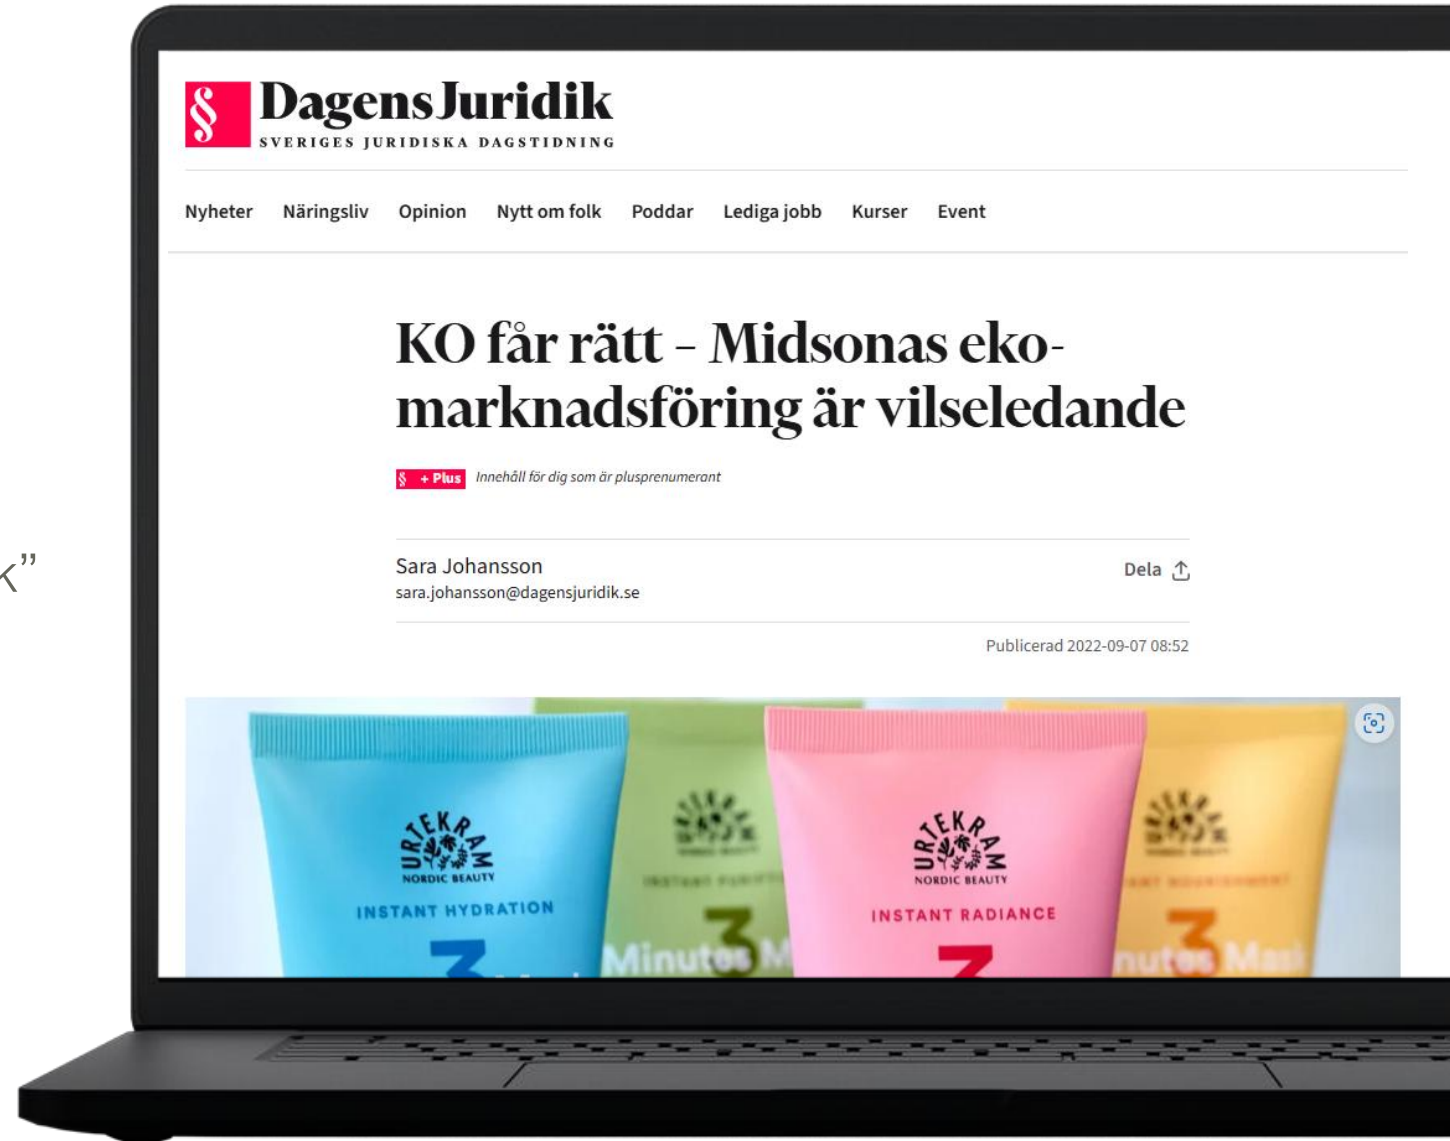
k"

§ Dagens Juridik
SVERIGES JURIDISKA DAGSTIDNING

Nyheter Näringsliv Opinion Nytt om folk Poddar Lediga jobb Kurser Event

KO får rätt – Midsonas eko-marknadsföring är vilseledande

§ + Plus Innehåll för dig som är plusprenumerant

Sara Johansson
sara.johansson@dagensjuridik.se

Dela

Publicerad 2022-09-07 08:52

URTEKRAM NORDIC BEAUTY
INSTANT HYDRATION

URTEKRAM

Minutes M

URTEKRAM NORDIC BEAUTY
INSTANT RADIANCE

URTEKRAM

nutes Mask